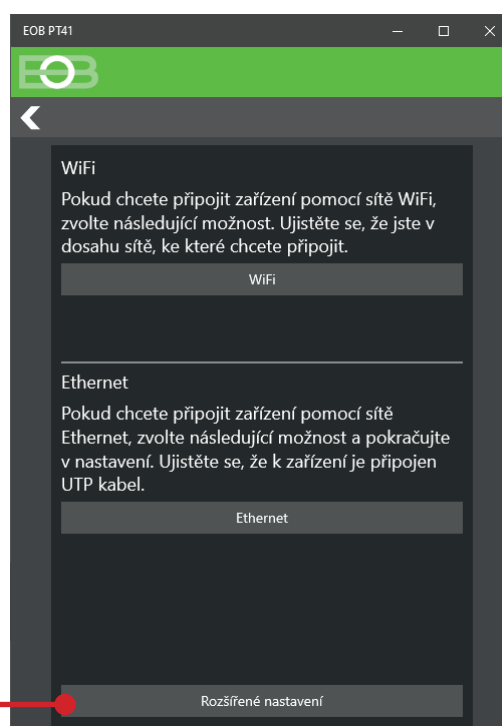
EOB PT41

EOB

WiFi

Pokud chcete připojit zařízení pomocí sítě WiFi, zvolte následující možnost. Ujistěte se, že jste v dosahu sítě, ke které chcete připojit.

WiFi

Ethernet

Pokud chcete připojit zařízení pomocí sítě Ethernet, zvolte následující možnost a pokračujte v nastavení. Ujistěte se, že k zařízení je připojen UTP kabel.

Ethernet

Rozšířené nastavení